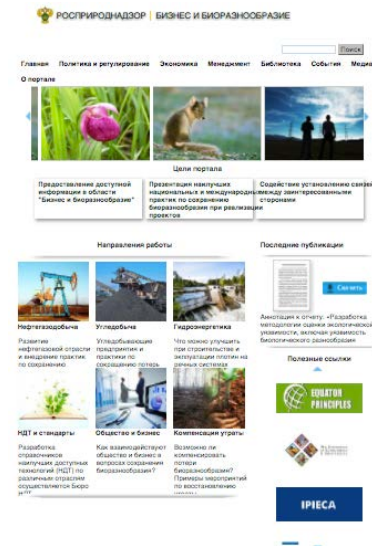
РОСПРИРОДНАДЗОР | БИЗНЕС И БИОРАЗНООБРАЗИЕ

Поиск

Главная Политика и регулирование Экономика Менеджмент Библиотека События Медиа

О портале

Цели портала

Предоставление доступной информации в области "Бизнес и биоразнообразие"

Презентация наилучших национальных и международных практик по сохранению биоразнообразия при реализации проектов

Содействие установлению связей между заинтересованными сторонами

Направления работы

Нефтегазодобыча
Развитие нефтегазовой отрасли и внедрение практик по сохранению

Угледобыча
Угледобывающие предприятия и практики по сохранению потерь

Гидроэнергетика
Что можно улучшить при строительстве и эксплуатации плотин на речных системах

НДТ и стандарты
Разработка справочников наилучших доступных технологий (НДТ) по различным отраслям осуществляется Бюро НДТ

Общество и бизнес
Как взаимодействуют общество и бизнес в вопросах сохранения биоразнообразия?

Компенсация утраты
Возможно ли компенсировать потери биоразнообразия? Примеры мероприятий по восстановлению

Последние публикации

Скачать

Аннотация к отчету: «Разработка методологии оценки экологической уязвимости, включая уязвимость биологического разнообразия

Полезные ссылки

EQUATOR PRINCIPLES

IPIECA